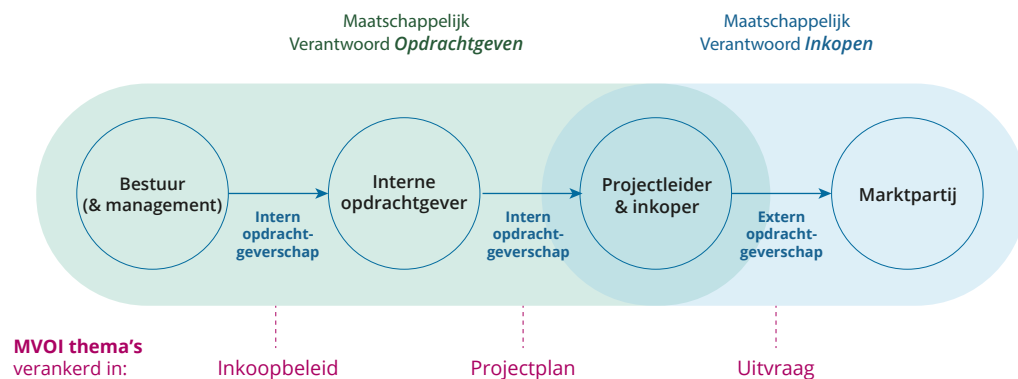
Maatschappelijk
Verantwoord **Opdrachtgeven**

Maatschappelijk
Verantwoord **Inkopen**

Bestuur
(& management)

Intern
opdrachtgeverschap

Interne
opdrachtgever

Intern
opdrachtgeverschap

Projectleider
& inkoper

Extern
opdrachtgeverschap

Marktpartij

MVOI thema's
verankerd in:

Inkoopbeleid

Projectplan

Uitvraag